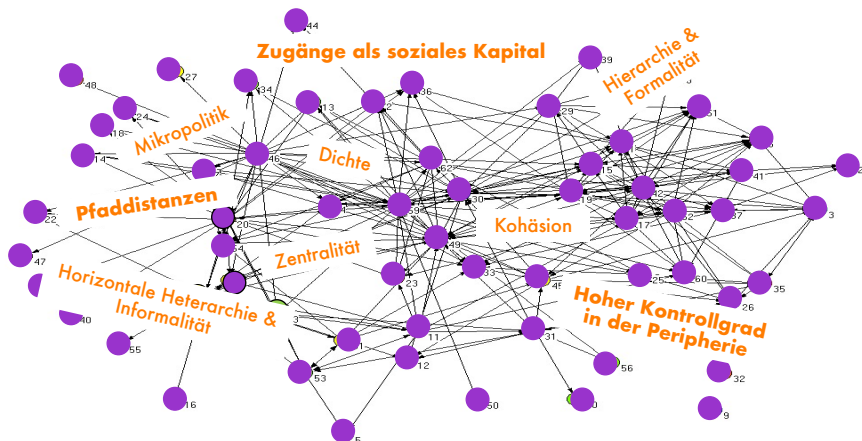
Zugänge als soziales Kapital

Hierarchie & Formalität

Mikropolitik

Dichte

Pfaddistanzen

Kohäsion

Zentralität

Horizontale Heterarchie & Informalität

Hoher Kontrollgrad in der Peripherie

44
27
48
34
36
39
24
18
13
29
14
46
62
15
51
41
22
20
59
30
19
37
3
47
54
49
17
2
23
33
45
25
60
35
40
26
55
11
31
53
12
56
32
16
50
0
9
5